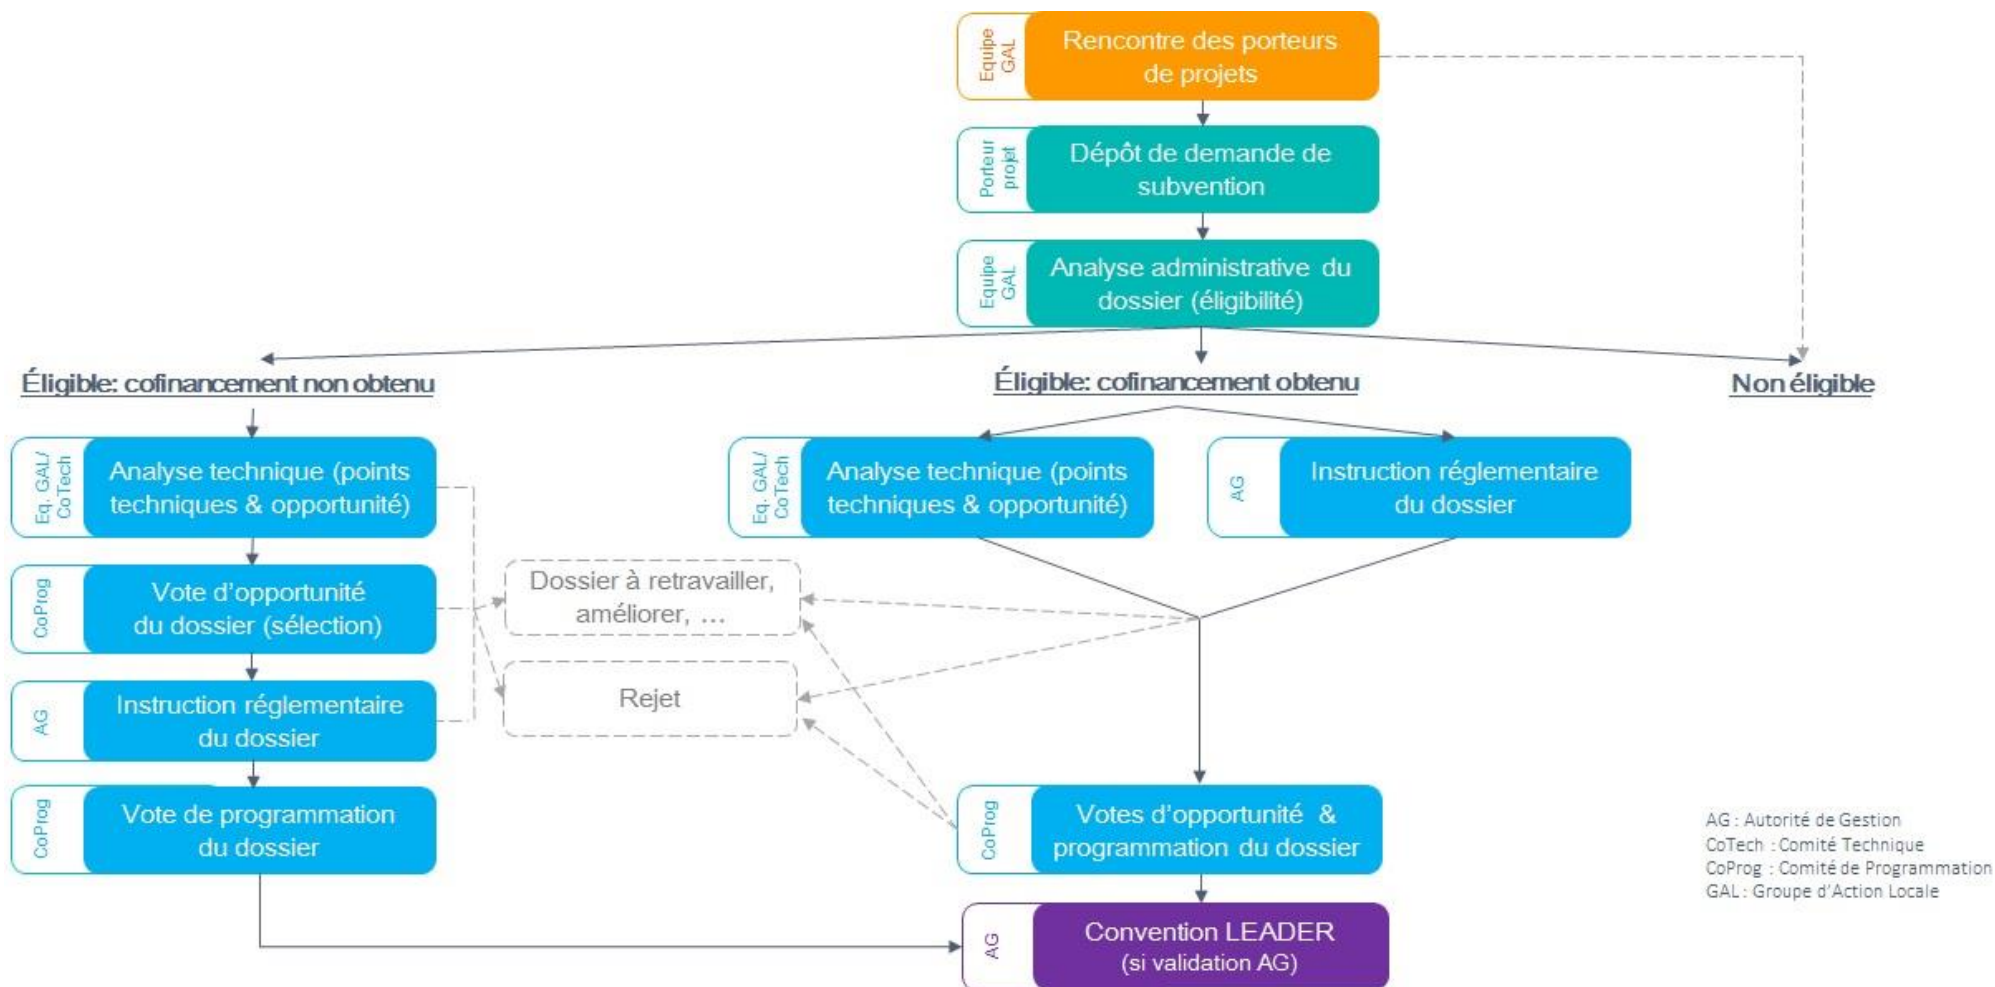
Equipe GAL

Rencontre des porteurs de projets

Porteur projet

Dépôt de demande de subvention

Equipe GAL

Analyse administrative du dossier (éligibilité)

Éligible: cofinancement non obtenu

Éligible: cofinancement obtenu

Non éligible

Eq. GAL/ CoTech

Analyse technique (points techniques & opportunité)

CoProg

Vote d'opportunité du dossier (sélection)

AG

Instruction réglementaire du dossier

CoProg

Vote de programmation du dossier

Dossier à retravailler, améliorer, …

Rejet

Eq. GAL/ CoTech

Analyse technique (points techniques & opportunité)

AG

Instruction réglementaire du dossier

CoProg

Votes d'opportunité & programmation du dossier

AG

Convention LEADER (si validation AG)

AG : Autorité de Gestion
CoTech : Comité Technique
CoProg : Comité de Programmation
GAL : Groupe d'Action Locale